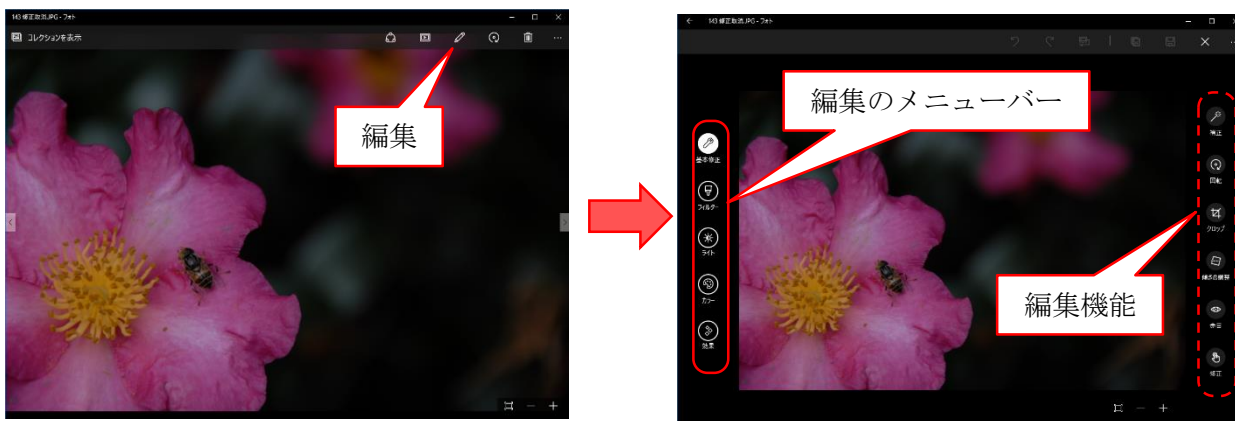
143 修正取消.JPG - フォト

コレクションを表示

編集

143 修正取消.JPG - フォト

編集のメニューバー

基本修正

フィルター

ライト

カラー

効果

補正

回転

クロップ

縦横比の調整

赤目

修正

編集機能